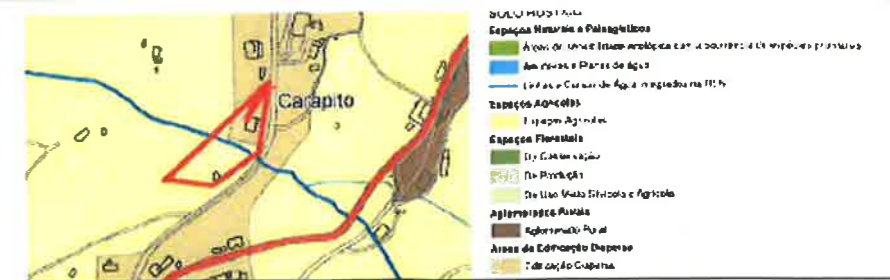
Carapito

SOLO RÚSTICO
Espaços Naturais e Paisagísticos
Áreas de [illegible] com a ocorrência de espécies protegidas
Albufeiras e Planos de Água
Linhas e Cursos de Água integrados na REN
Espaços Agrícolas
Espaços Agrícolas
Espaços Florestais
De Conservação
De Produção
De Uso Misto Silvícola e Agrícola
Aglomerados Rurais
Aglomerado Rural
Áreas de Edificação Dispersa
Edificação Dispersa